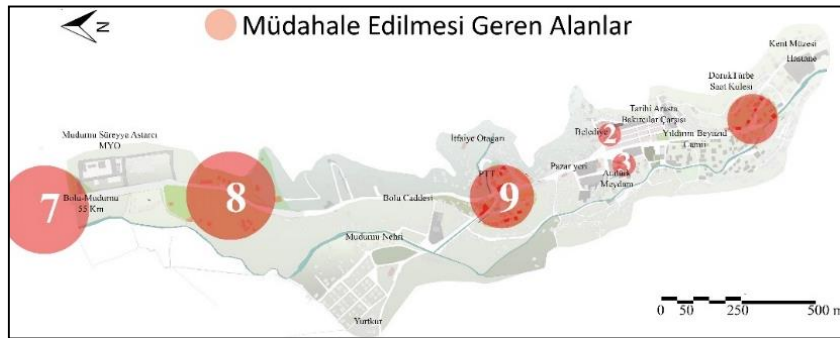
N

Müdahale Edilmesi Geren Alanlar

Kent Müzesi
Hastane
Doruk Türbe
Saat Kulesi
Tarihi Arasta
Bakırcılar Çarşısı
Belediye
2
Yıldırım Beyazıd Camii
3
Pazar yeri
Atatürk Meydanı
İtfaiye Otagarı
PTT
9
Mudurnu Süreyya Astarcı MYO
8
7
Bolu-Mudurnu 55 Km
Bolu Caddesi
Mudurnu Nehri
Yurtkur
0 50 250 500 m